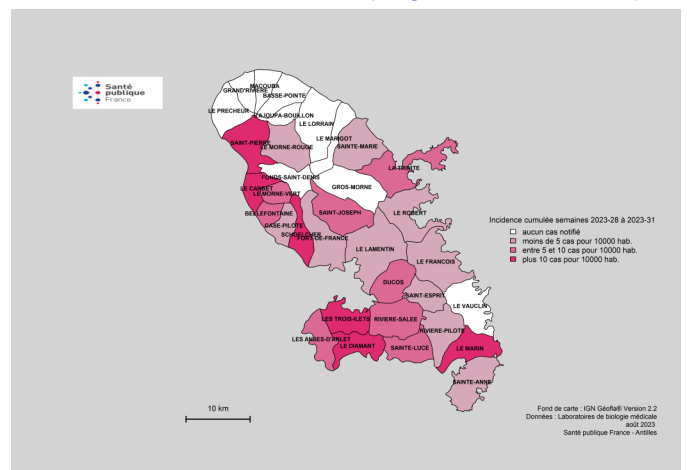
Santé publique France

MACOUBA
GRAND'RIVIERE
BASSE-POINTE
LE PRECHEUR
AJOUPA-BOUILLON
LE LORRAIN
SAINT-PIERRE
LE MORNE-ROUGE
LE MARIGOT
SAINTE-MARIE
LA TRINITE
FONDS-SAINT-DENIS
LE CARBET
LE MORNE-VERT
GROS-MORNE
BELLEFONTAINE
SAINT-JOSEPH
LE ROBERT
CASE-PILOTE
SCHOELCHER
FORT-DE-FRANCE
LE LAMENTIN
LE FRANCOIS
DUCOS
SAINT-ESPRIT
LE VAUCLIN
LES TROIS-ILETS
RIVIERE-SALEE
RIVIERE-PILOTE
LES ANSES-D'ARLET
LE DIAMANT
SAINTE-LUCE
LE MARIN
SAINTE-ANNE

Incidence cumulée semaines 2023-28 à 2023-31
aucun cas notifié
moins de 5 cas pour 10000 hab.
entre 5 et 10 cas pour 10000 hab.
plus 10 cas pour 10000 hab.

10 km

Fond de carte : IGN Géofla® Version 2.2
Données : Laboratoires de biologie médicale
août 2023
Santé publique France - Antilles